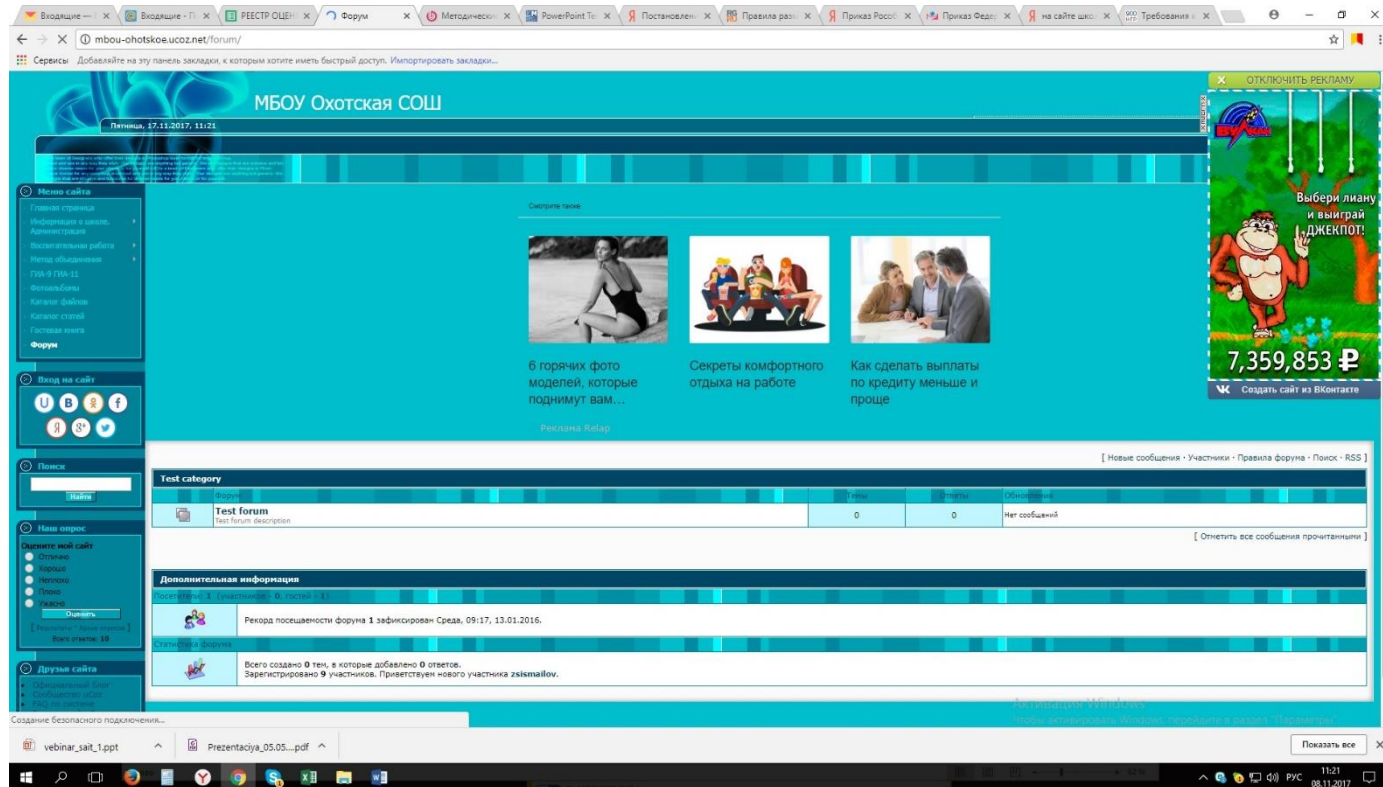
Входящие — | × | Входящие - П × | РЕЕСТР ОЦЕН × | Форум × | Методически × | PowerPoint Te × | Постановлен × | Правила раз × | Приказ Рособ × | Приказ Федер × | на сайте шко × | Требования к ×

mbou-ohotskoe.ucoz.net/forum/

Сервисы Добавляйте на эту панель закладки, к которым хотите иметь быстрый доступ. Импортировать закладки...

МБОУ Охотская СОШ

Пятница, 17.11.2017, 11:21

Меню сайта
Главная страница
Информация о школе. Администрация
Воспитательная работа
Метод объединение
ГИА-9 ГИА-11
Фотоальбомы
Каталог файлов
Каталог статей
Гостевая книга
Форум

Вход на сайт

Поиск
Найти

Наш опрос
Оцените мой сайт
Отлично
Хорошо
Неплохо
Плохо
Ужасно
Оценить
[ Результаты · Архив опросов ]
Всего ответов: 10

Друзья сайта
Официальный блог
Сообщество uCoz
FAQ по системе

Смотрите также

6 горячих фото моделей, которые поднимут вам...

Секреты комфортного отдыха на работе

Как сделать выплаты по кредиту меньше и проще

Реклама Relap

ОТКЛЮЧИТЬ РЕКЛАМУ
Выбери лиану и выиграй ДЖЕКПОТ!
7,359,853 ₽
Создать сайт из ВКонтакте

[ Новые сообщения · Участники · Правила форума · Поиск · RSS ]

| Test category | | | | |
|---|---|---|---|---|
| | Форум | Темы | Ответы | Обновления |
| | Test forum Test forum description | 0 | 0 | Нет сообщений |

[ Отметить все сообщения прочитанными ]

Дополнительная информация
Посетители: 1 (участников - 0, гостей - 1)
Рекорд посещаемости форума 1 зафиксирован Среда, 09:17, 13.01.2016.
Статистика форума
Всего создано 0 тем, в которые добавлено 0 ответов.
Зарегистрировано 9 участников. Приветствуем нового участника zsismailov.

Активация Windows
Чтобы активировать Windows, перейдите в раздел "Параметры".

Создание безопасного подключения...

vebinar_sait_1.ppt
Prezentaciya_05.05....pdf
Показать все

РУС 11:21 08.11.2017